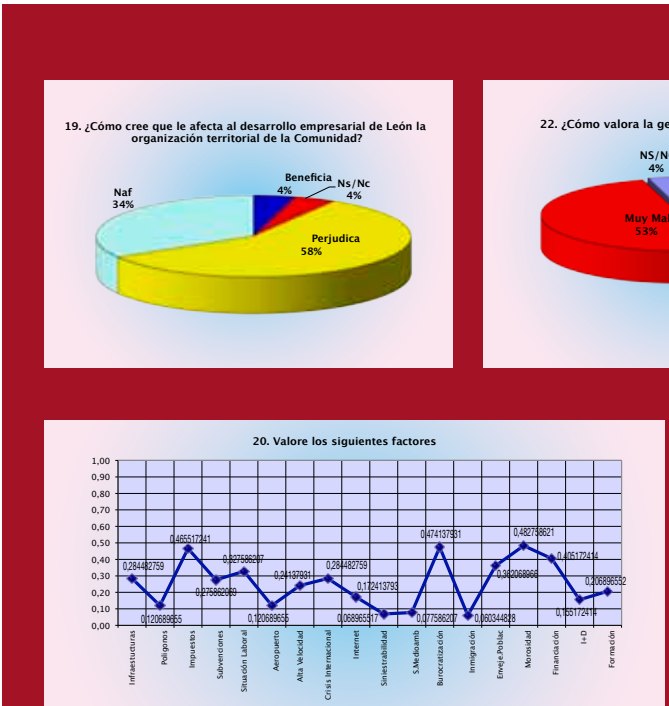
19. ¿Cómo cree que le afecta al desarrollo empresarial de León la organización territorial de la Comunidad?

Beneficia 4%
Ns/Nc 4%
Naf 34%
Perjudica 58%

22. ¿Cómo valora la ge

NS/N 4%
Muy Mal 53%

20. Valore los siguientes factores

1,00
0,90
0,80
0,70
0,60
0,50
0,40
0,30
0,20
0,10
0,00

0,284482759
0,120689655
0,465517241
0,275862069
0,327586207
0,120689655
0,24137931
0,284482759
0,172413793
0,068965517
0,077586207
0,474137931
0,060344828
0,362068966
0,482758621
0,405172414
0,155172414
0,206896552

Infraestructuras
Polígonos
Impuestos
Subvenciones
Situación Laboral
Aeropuerto
Alta Velocidad
Crisis Internacional
Internet
Siniestrabilidad
S.Medioamb
Burocratización
Inmigración
Enveje.Poblac
Morosidad
Financiación
I+D
Formación